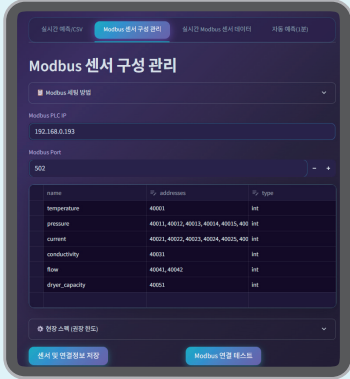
실시간 예측/CSV

Modbus 센서 구성 관리

실시간 Modbus 센서 데이터

자동 예측(1분)

Modbus 센서 구성 관리

Modbus 세팅 방법

Modbus PLC IP

192.168.0.193

Modbus Port

502

| name | addresses | type |
|---|---|---|
| temperature | 40001 | int |
| pressure | 40011, 40012, 40013, 40014, 40015, 400 | int |
| current | 40021, 40022, 40023, 40024, 40025, 400 | int |
| conductivity | 40031 | int |
| flow | 40041, 40042 | int |
| dryer_capacity | 40051 | int |

현장 스펙 (권장 한도)

센서 및 연결정보 저장

Modbus 연결 테스트